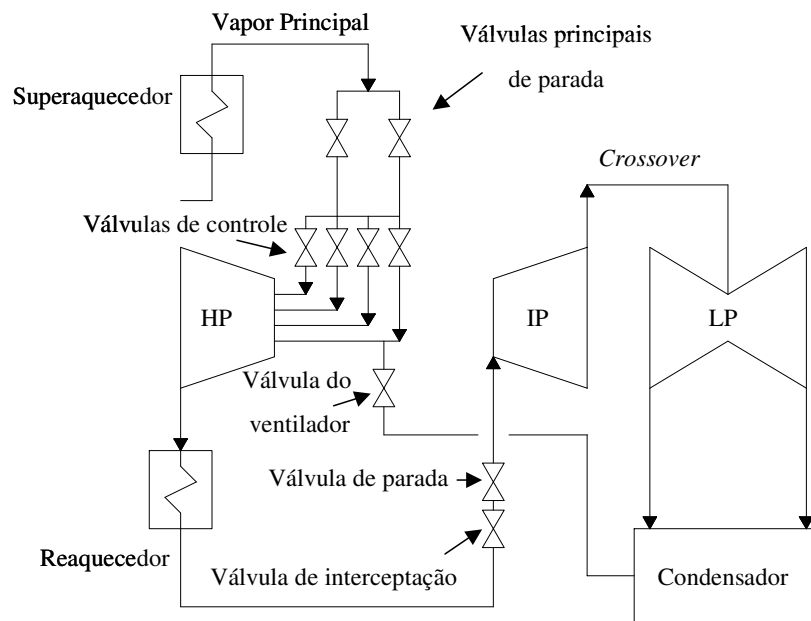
Vapor Principal

Válvulas principais de parada

Superaquecedor

Crossover

Válvulas de controle

HP

IP

LP

Válvula do ventilador

Válvula de parada

Reaquecedor

Válvula de interceptação

Condensador